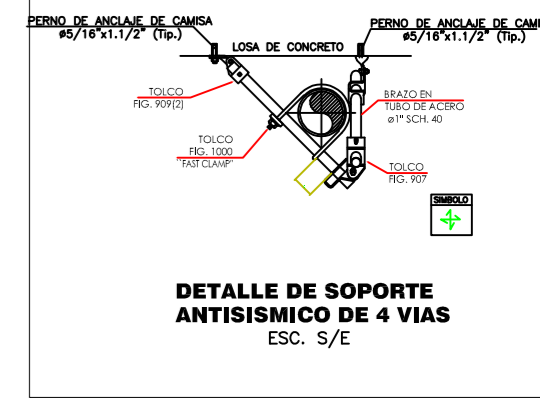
PERNO DE ANCLAJE DE CAMISA
ø5/16"x1.1/2" (Tip.)

PERNO DE ANCLAJE DE CAMI
ø5/16"x1.1/2" (Tip.)

LOSA DE CONCRETO

TOLCO
FIG. 909(2)

BRAZO EN
TUBO DE ACERO
ø1" SCH. 40

TOLCO
FIG. 1000
"FAST CLAMP"

TOLCO
FIG. 907

SIMBOLO

DETALLE DE SOPORTE
ANTISISMICO DE 4 VIAS
ESC. S/E